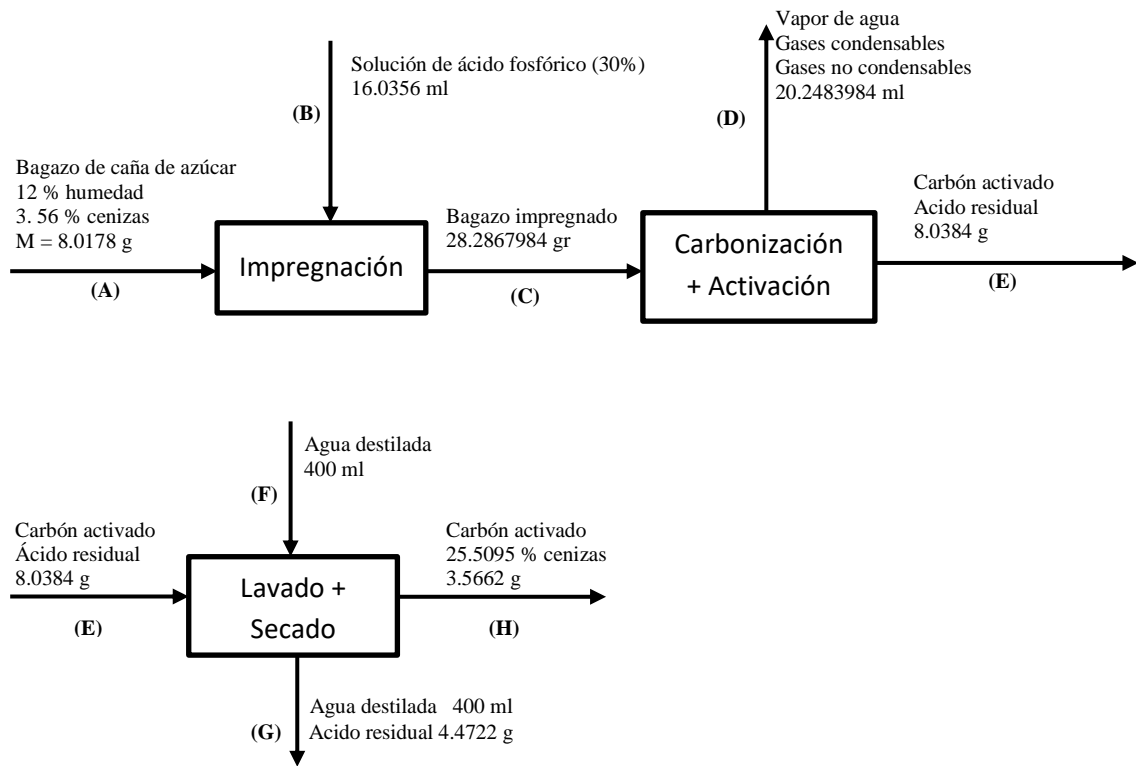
Vapor de agua
Gases condensables
Gases no condensables
20.2483984 ml

Solución de ácido fosfórico (30%)
16.0356 ml

(B)

(D)

Bagazo de caña de azúcar
12 % humedad
3. 56 % cenizas
M = 8.0178 g

Impregnación

(A)

Bagazo impregnado
28.2867984 gr

(C)

Carbonización + Activación

Carbón activado
Acido residual
8.0384 g

(E)

Agua destilada
400 ml

(F)

Carbón activado
Ácido residual
8.0384 g

(E)

Lavado + Secado

Carbón activado
25.5095 % cenizas
3.5662 g

(H)

(G)

Agua destilada 400 ml
Acido residual 4.4722 g